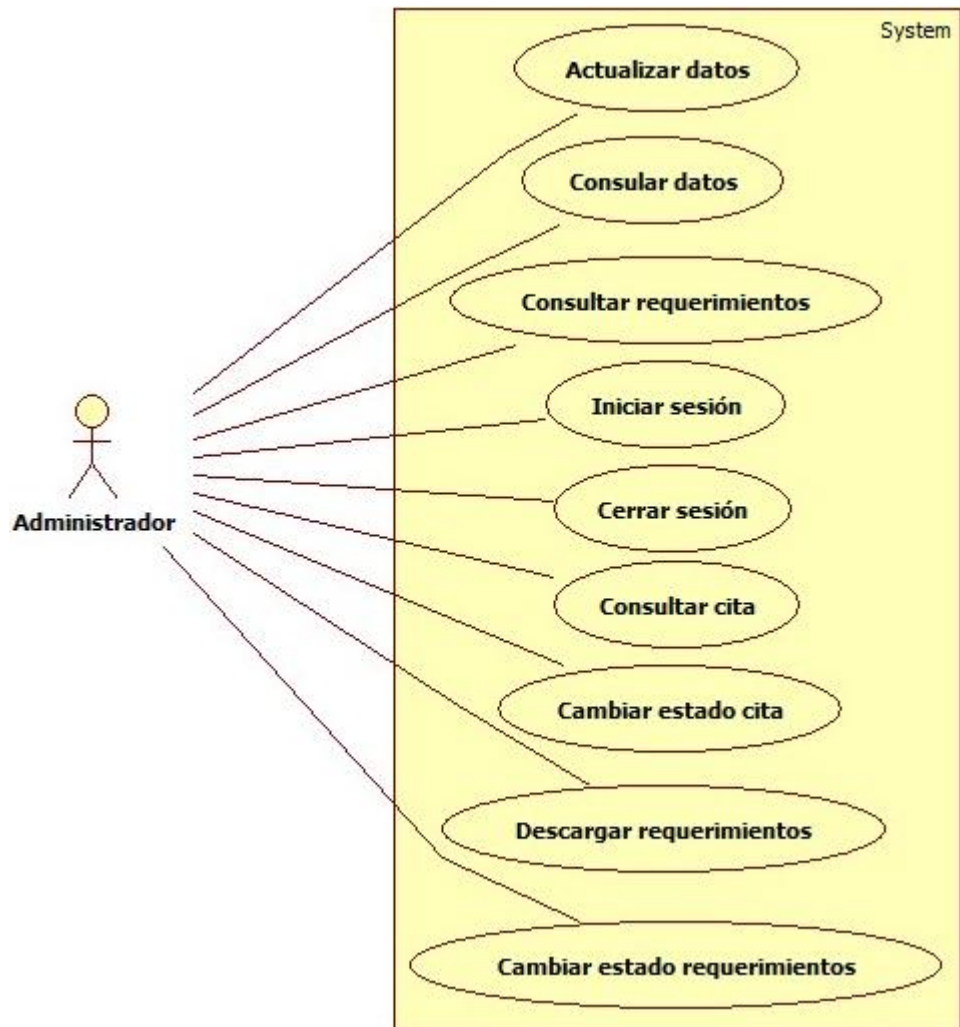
System

Actualizar datos

Consular datos

Consultar requerimientos

Iniciar sesión

Cerrar sesión

Consultar cita

Cambiar estado cita

Descargar requerimientos

Cambiar estado requerimientos

Administrador